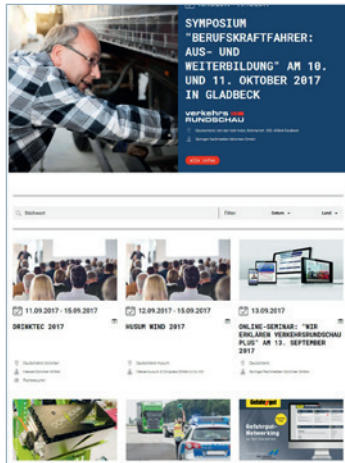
SYMPOSIUM "BERUFSKRAFTFAHRER: AUS- UND WEITERBILDUNG" AM 10. UND 11. OKTOBER 2017 IN GLADBECK

verkehrs RUNDSCHAU

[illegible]

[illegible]

Stichwort

Filter

Datum

Land

11.09.2017 - 15.09.2017

DRINKTEC 2017

Deutschland München

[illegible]

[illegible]

12.09.2017 - 15.09.2017

HUSUM WIND 2017

Deutschland Husum

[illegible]

13.09.2017

ONLINE-SEMINAR: "WIR ERKLÄREN VERKEHRSRUNDSCHAU PLUS" AM 13. SEPTEMBER 2017

Deutschland

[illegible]

Gefahr/gut

Gefahrgut-Netzwerking

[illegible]